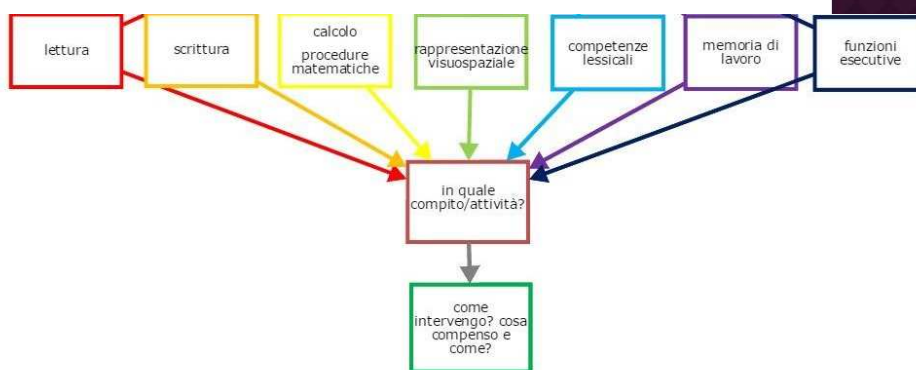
lettura

scrittura

calcolo
procedure matematiche

rappresentazione visuospaziale

competenze lessicali

memoria di lavoro

funzioni esecutive

in quale compito/attività?

come intervengo? cosa compenso e come?